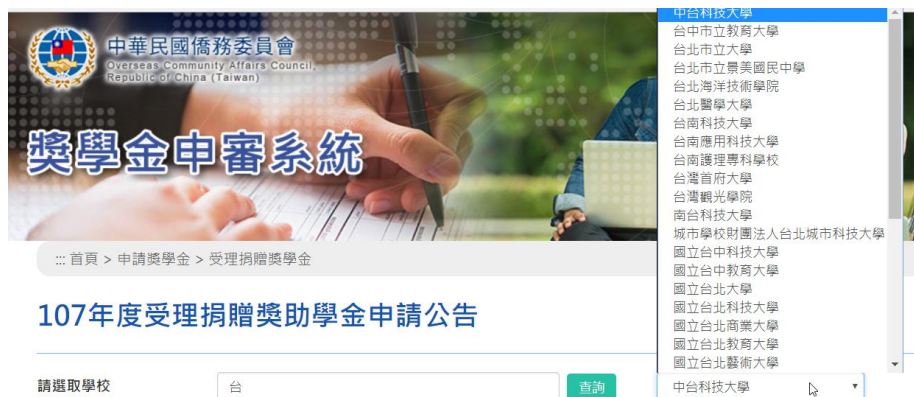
中華民國僑務委員會
Overseas Community Affairs Council, Republic of China (Taiwan)

獎學金申審系統

::: 首頁 > 申請獎學金 > 受理捐贈獎學金

107年度受理捐贈獎助學金申請公告

中台科技大學
台中市立教育大學
台北市立大學
台北市立景美國民中學
台北海洋技術學院
台北醫學大學
台南科技大學
台南應用科技大學
台南護理專科學校
台灣首府大學
台灣觀光學院
南台科技大學
城市學校財團法人台北城市科技大學
國立台中科技大學
國立台中教育大學
國立台北大學
國立台北科技大學
國立台北商業大學
國立台北教育大學
國立台北藝術大學

請選取學校
台
查詢
中台科技大學